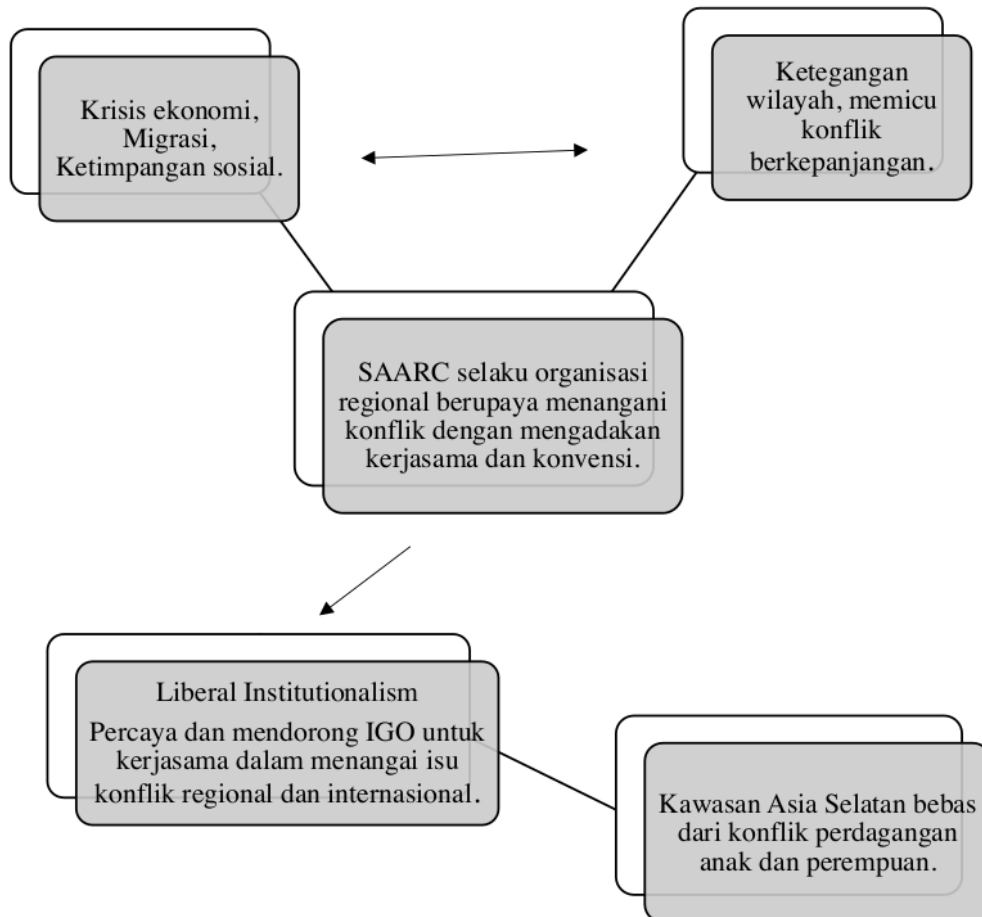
Krisis ekonomi, Migrasi, Ketimpangan sosial.

Ketegangan wilayah, memicu konflik berkepanjangan.

SAARC selaku organisasi regional berupaya menangani konflik dengan mengadakan kerjasama dan konvensi.

Liberal Institutionalism

Percaya dan mendorong IGO untuk kerjasama dalam menangai isu konflik regional dan internasional.

Kawasan Asia Selatan bebas dari konflik perdagangan anak dan perempuan.